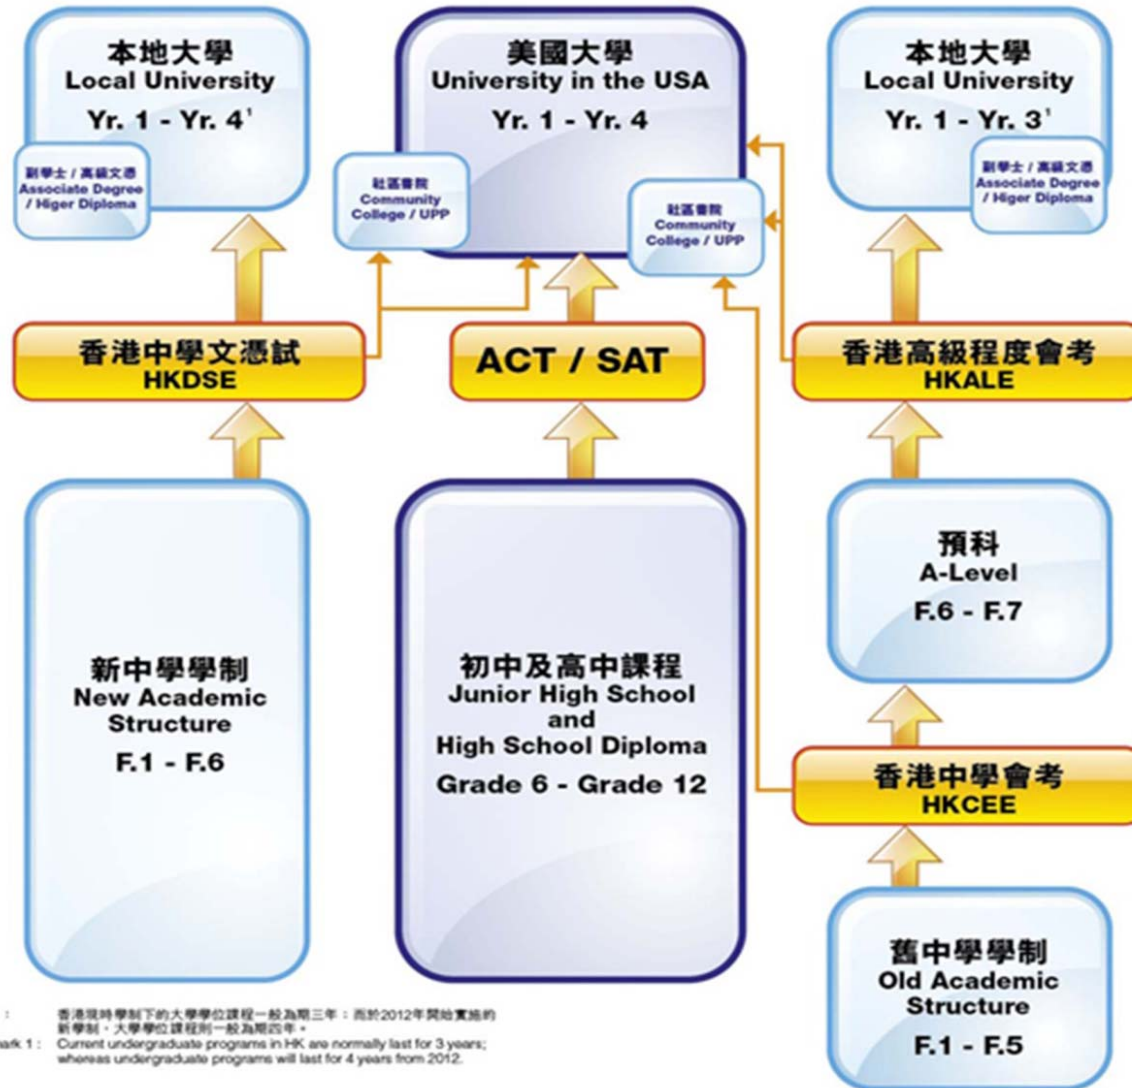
本地大學
Local University
Yr. 1 - Yr. 4$^1$

副學士 / 高級文憑
Associate Degree
/ Higer Diploma

美國大學
University in the USA
Yr. 1 - Yr. 4

社區書院
Community
College / UPP

社區書院
Community
College / UPP

本地大學
Local University
Yr. 1 - Yr. 3$^1$

副學士 / 高級文憑
Associate Degree
/ Higer Diploma

香港中學文憑試
HKDSE

ACT / SAT

香港高級程度會考
HKALE

預科
A-Level
F.6 - F.7

新中學學制
New Academic
Structure
F.1 - F.6

初中及高中課程
Junior High School
and
High School Diploma
Grade 6 - Grade 12

香港中學會考
HKCEE

舊中學學制
Old Academic
Structure
F.1 - F.5

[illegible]: 香港現時學制下的大學學位課程一般為期三年；而於2012年開始實施的新學制，大學學位課程則一般為期四年。

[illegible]ark 1: Current undergraduate programs in HK are normally last for 3 years; whereas undergraduate programs will last for 4 years from 2012.